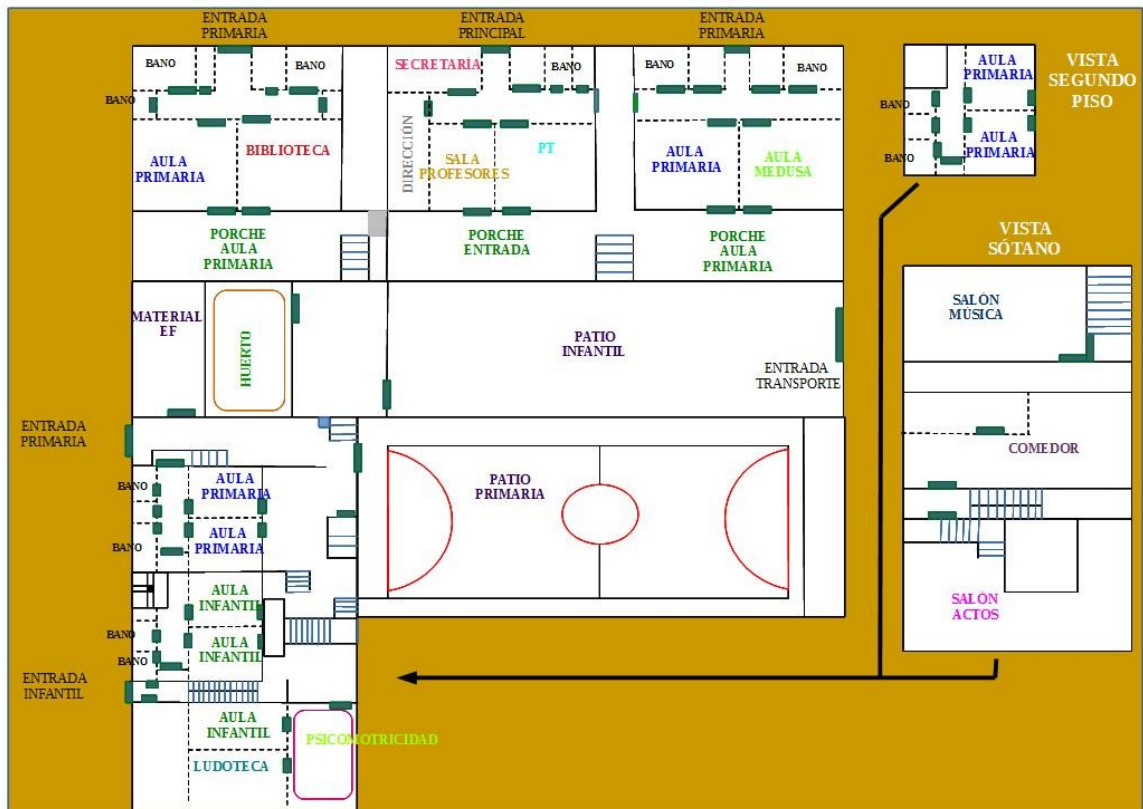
ENTRADA PRIMARIA

ENTRADA PRINCIPAL

ENTRADA PRIMARIA

BANO

BANO

BANO

SECRETARIA

BANO

BANO

BANO

AULA PRIMARIA

BIBLIOTECA

DIRECCIÓN

SALA PROFESORES

PT

AULA PRIMARIA

AULA MEDUSA

PORCHE AULA PRIMARIA

PORCHE ENTRADA

PORCHE AULA PRIMARIA

VISTA SEGUNDO PISO

BANO

AULA PRIMARIA

BANO

AULA PRIMARIA

VISTA SÓTANO

MATERIAL EF

HUERTO

PATIO INFANTIL

ENTRADA TRANSPORTE

SALÓN MÚSICA

ENTRADA PRIMARIA

COMEDOR

BANO

AULA PRIMARIA

PATIO PRIMARIA

BANO

AULA PRIMARIA

AULA INFANTIL

BANO

AULA INFANTIL

BANO

SALÓN ACTOS

ENTRADA INFANTIL

AULA INFANTIL

PSICOMOTRICIDAD

LUDOTECA